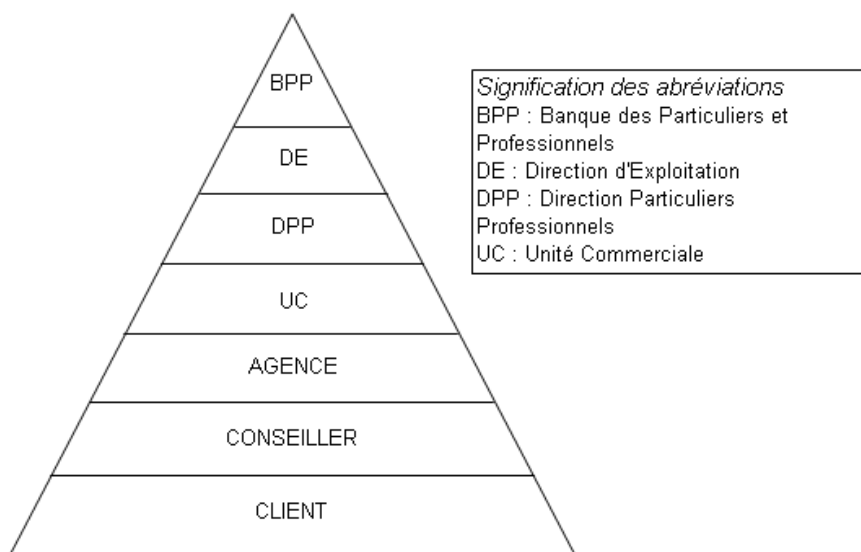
BPP
DE
DPP
UC
AGENCE
CONSEILLER
CLIENT

Signification des abréviations
BPP : Banque des Particuliers et Professionnels
DE : Direction d'Exploitation
DPP : Direction Particuliers Professionnels
UC : Unité Commerciale